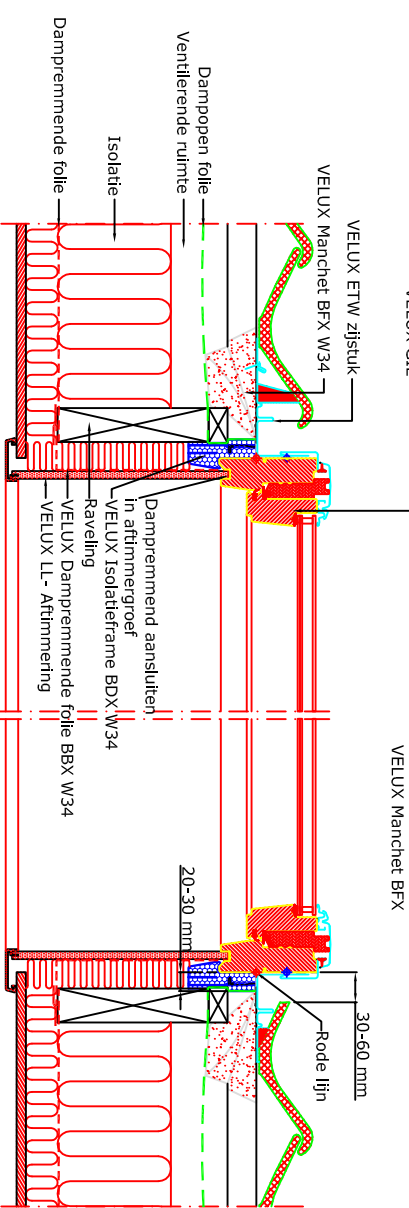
VELUX GGL

VELUX ETW zijstuk

VELUX Manchet BFX W34

Dampopen folie

Ventilerende ruimte

Isolatie

Dampremmende folie

Dampremmend aansluiten in aftimmergroef

VELUX Isolatieframe BDX W34

Raveling

VELUX Dampremmende folie BBX W34

VELUX LL- Aftimmering

VELUX Manchet BFX

20-30 mm

Rode lijn

30-60 mm